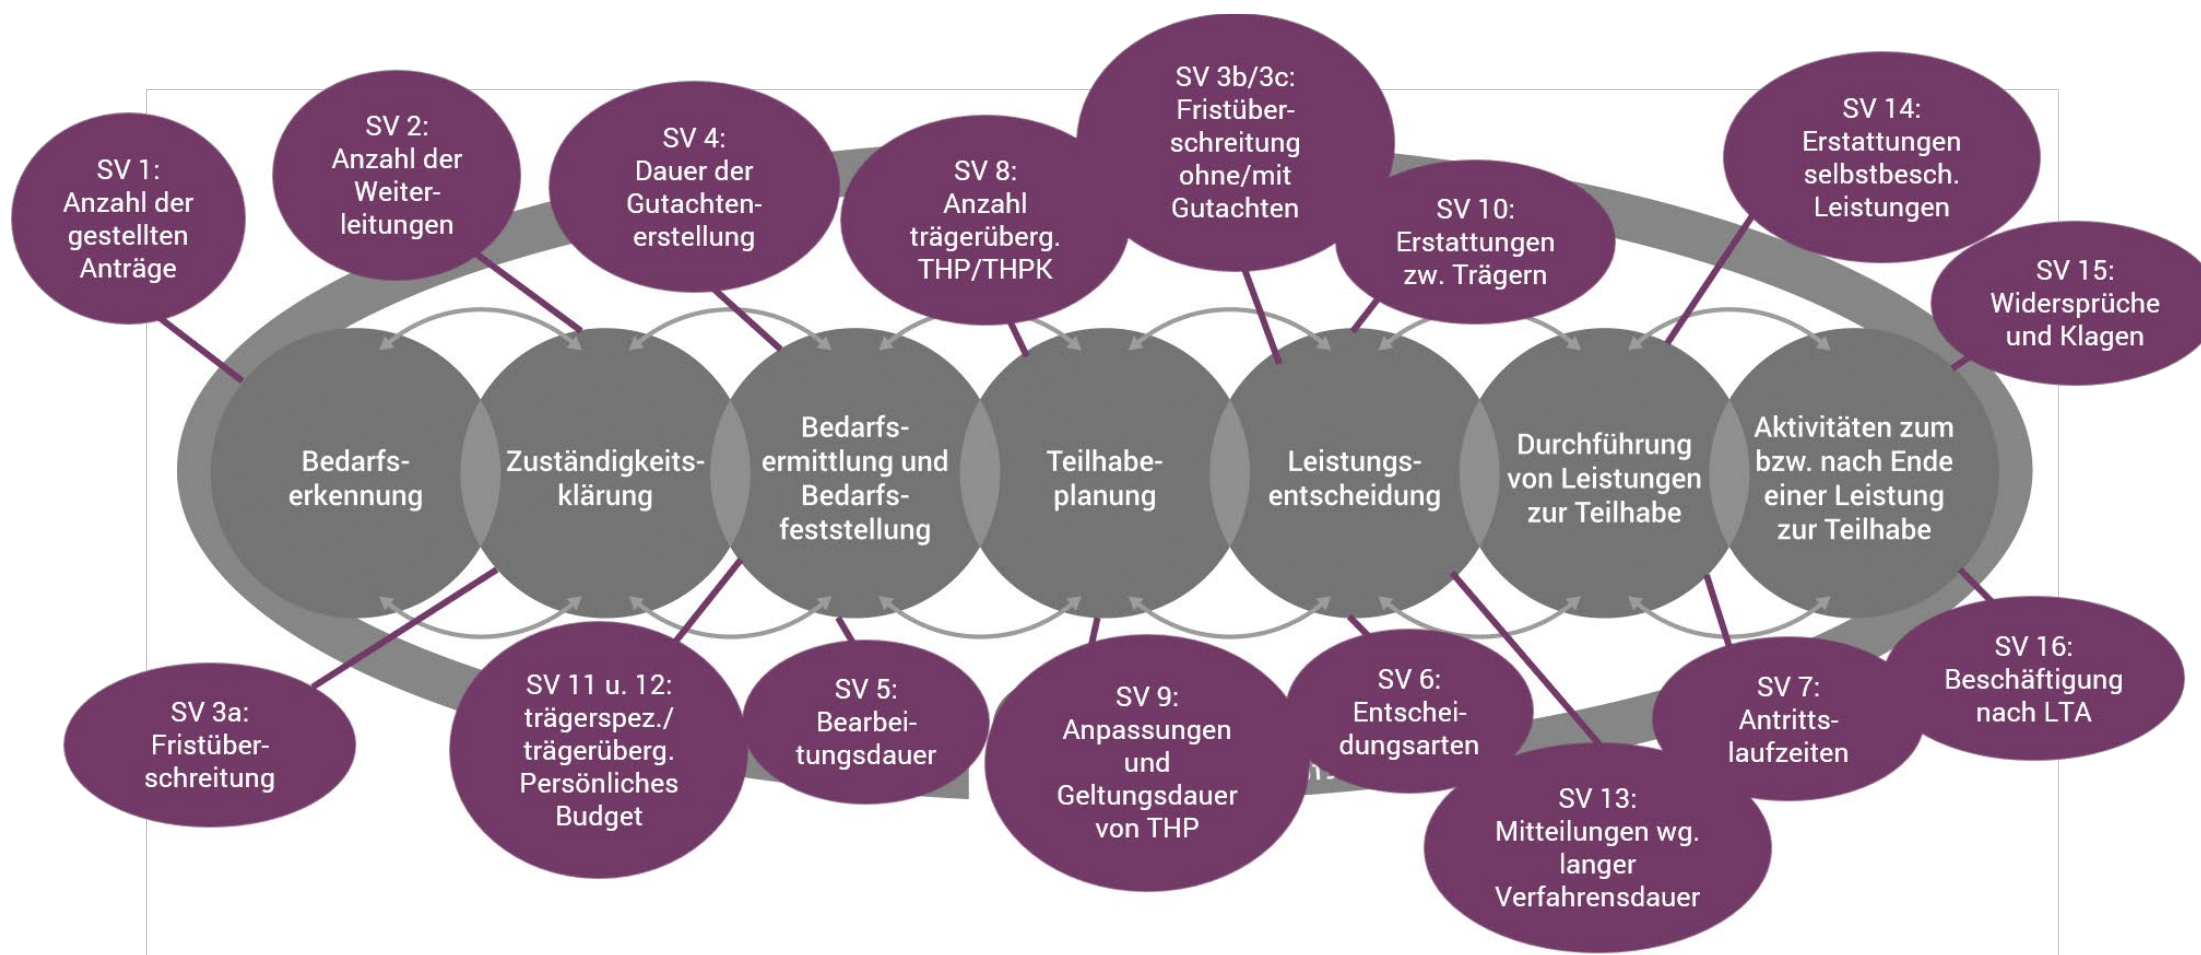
SV 1: Anzahl der gestellten Anträge

SV 2: Anzahl der Weiterleitungen

SV 4: Dauer der Gutachtenerstellung

SV 8: Anzahl trägerüberg. THP/THPK

SV 3b/3c: Fristüberschreitung ohne/mit Gutachten

SV 10: Erstattungen zw. Trägern

SV 14: Erstattungen selbstbesch. Leistungen

SV 15: Widersprüche und Klagen

Bedarfserkennung

Zuständigkeitsklärung

Bedarfsermittlung und Bedarfsfeststellung

Teilhabeplanung

Leistungsentscheidung

Durchführung von Leistungen zur Teilhabe

Aktivitäten zum bzw. nach Ende einer Leistung zur Teilhabe

SV 3a: Fristüberschreitung

SV 11 u. 12: trägerspez./ trägerüberg. Persönliches Budget

SV 5: Bearbeitungsdauer

SV 9: Anpassungen und Geltungsdauer von THP

SV 6: Entscheidungsarten

SV 13: Mitteilungen wg. langer Verfahrensdauer

SV 7: Antrittslaufzeiten

SV 16: Beschäftigung nach LTA